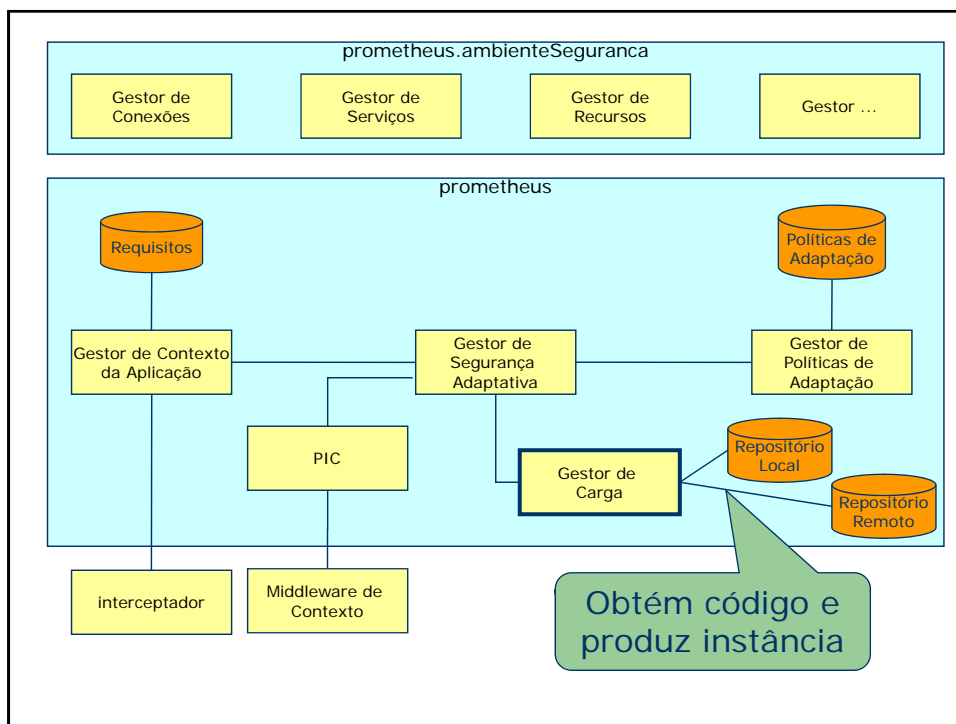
prometheus.ambienteSeguranca

Gestor de Conexões

Gestor de Serviços

Gestor de Recursos

Gestor ...

prometheus

Requisitos

Políticas de Adaptação

Gestor de Contexto da Aplicação

Gestor de Segurança Adaptativa

Gestor de Políticas de Adaptação

PIC

Repositório Local

Gestor de Carga

Repositório Remoto

interceptador

Middleware de Contexto

Obtém código e produz instância